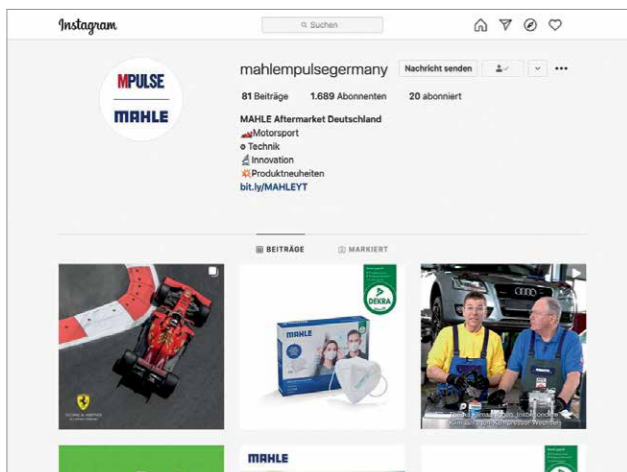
Instagram

Suchen

MPULSE

MAHLE

mahlempulsegermany

Nachricht senden

81 Beiträge 1.689 Abonnenten 20 abonniert

MAHLE Aftermarket Deutschland
Motorsport
Technik
Innovation
Produktneuheiten
bit.ly/MAHLEYT

BEITRÄGE MARKIERT

DEKRA

MAHLE

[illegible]

MAHLE